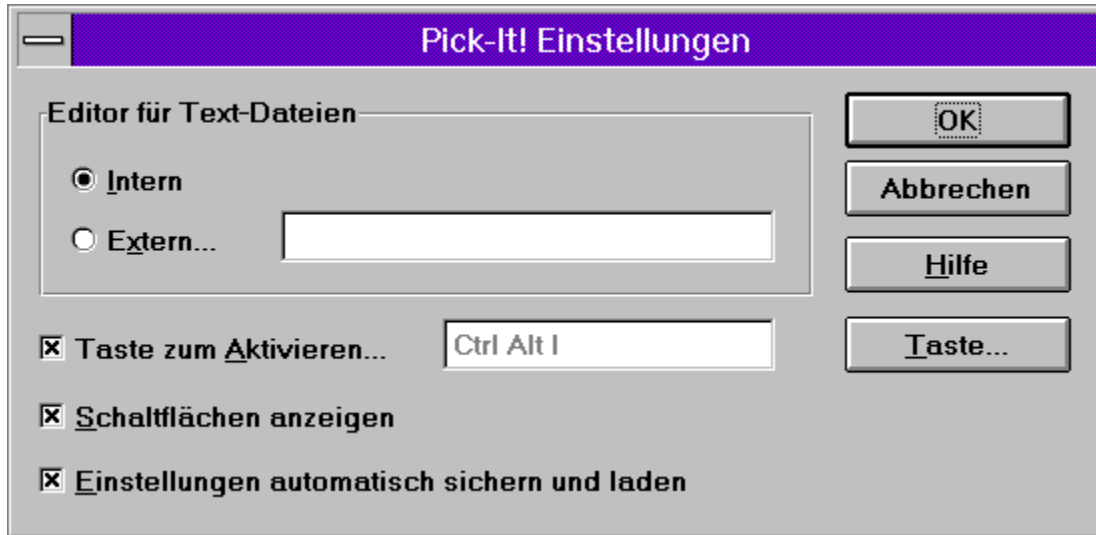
Pick-It! Einstellungen

Editor für Text-Dateien

Intern

Extern...

Taste zum Aktivieren...

Ctrl Alt I

Schaltflächen anzeigen

Einstellungen automatisch sichern und laden

OK

Abbrechen

Hilfe

Taste...